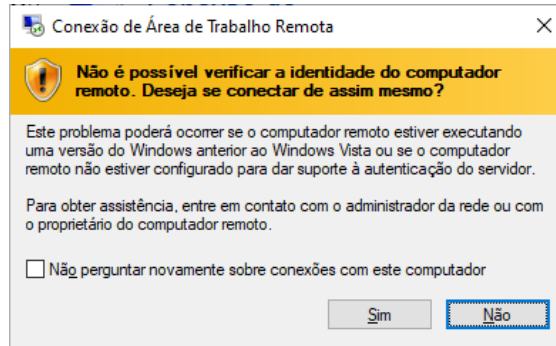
Conexão de Área de Trabalho Remota

Não é possível verificar a identidade do computador remoto. Deseja se conectar de assim mesmo?

Este problema poderá ocorrer se o computador remoto estiver executando uma versão do Windows anterior ao Windows Vista ou se o computador remoto não estiver configurado para dar suporte à autenticação do servidor.

Para obter assistência, entre em contato com o administrador da rede ou com o proprietário do computador remoto.

Não perguntar novamente sobre conexões com este computador

Sim

Não